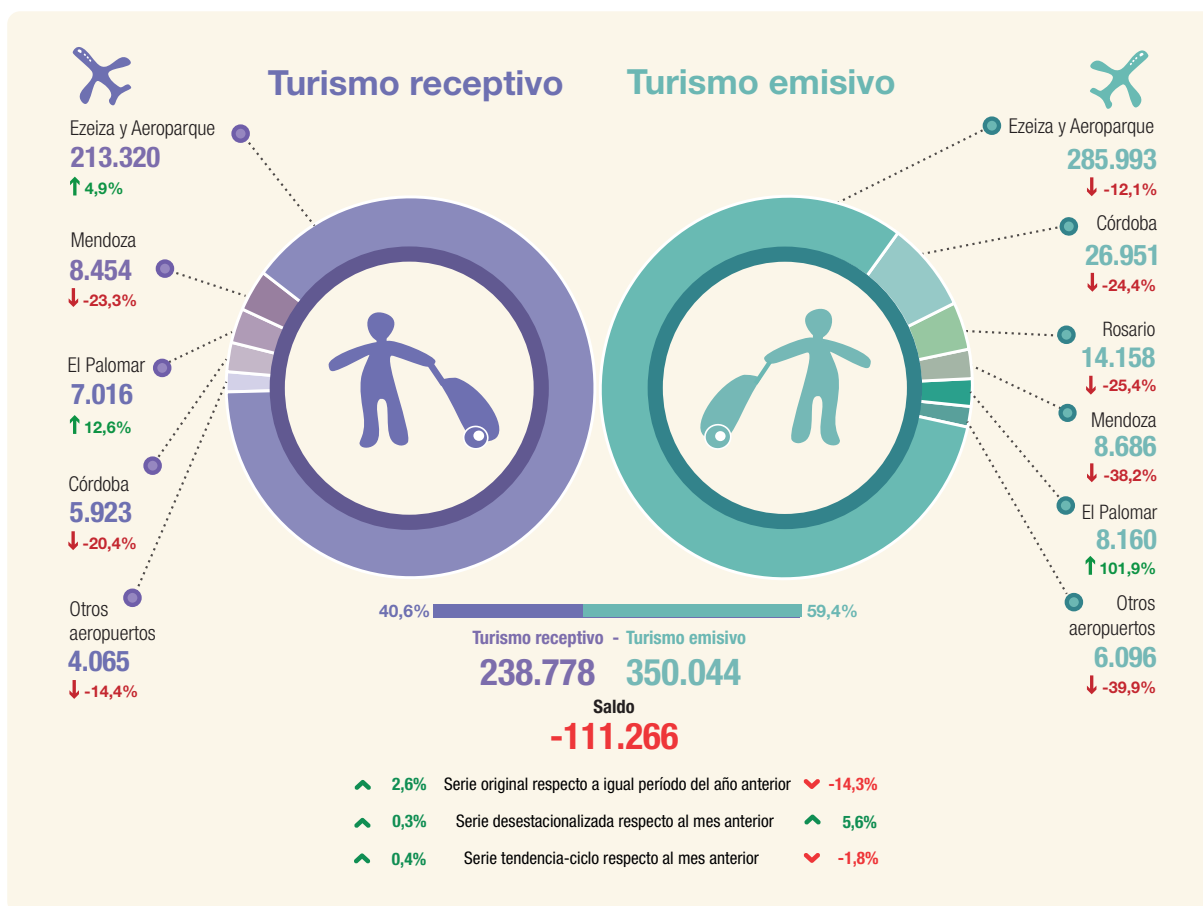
Turismo receptivo Turismo emisivo

Ezeiza y Aeroparque
213.320
4,9%

Mendoza
8.454
-23,3%

El Palomar
7.016
12,6%

Córdoba
5.923
-20,4%

Otros aeropuertos
4.065
-14,4%

Ezeiza y Aeroparque
285.993
-12,1%

Córdoba
26.951
-24,4%

Rosario
14.158
-25,4%

Mendoza
8.686
-38,2%

El Palomar
8.160
101,9%

Otros aeropuertos
6.096
-39,9%

40,6% 59,4%

Turismo receptivo - Turismo emisivo
238.778 350.044

Saldo
-111.266

2,6% Serie original respecto a igual período del año anterior -14,3%

0,3% Serie desestacionalizada respecto al mes anterior 5,6%

0,4% Serie tendencia-ciclo respecto al mes anterior -1,8%